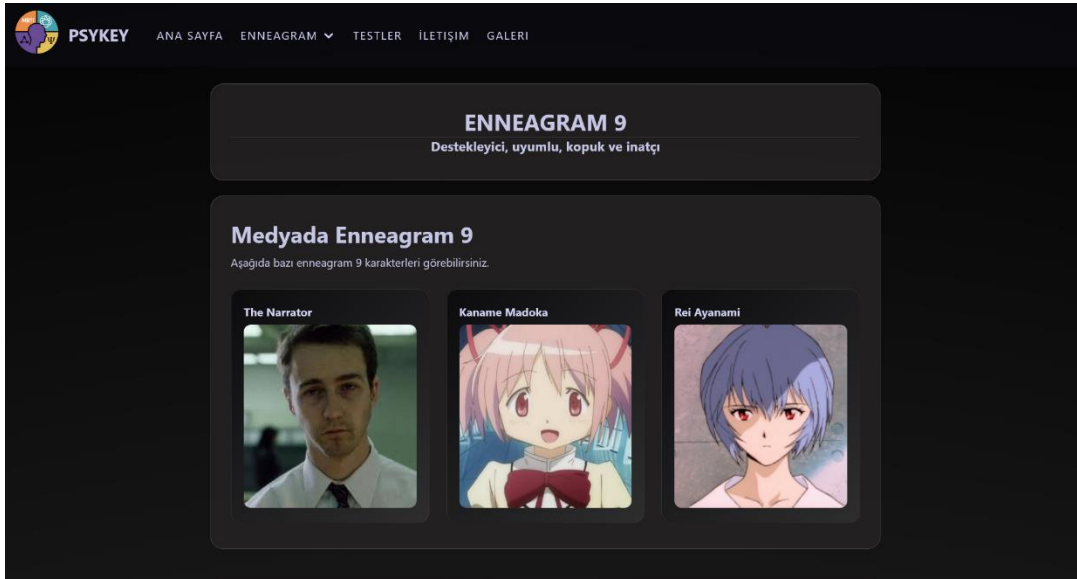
PSYKEY ANA SAYFA ENNEAGRAM TESTLER İLETİŞİM GALERİ

ENNEAGRAM 9
Destekleyici, uyumlu, kopuk ve inatçı

Medyada Enneagram 9
Aşağıda bazı enneagram 9 karakterleri görebilirsiniz.

The Narrator

Kaname Madoka

Rei Ayanami